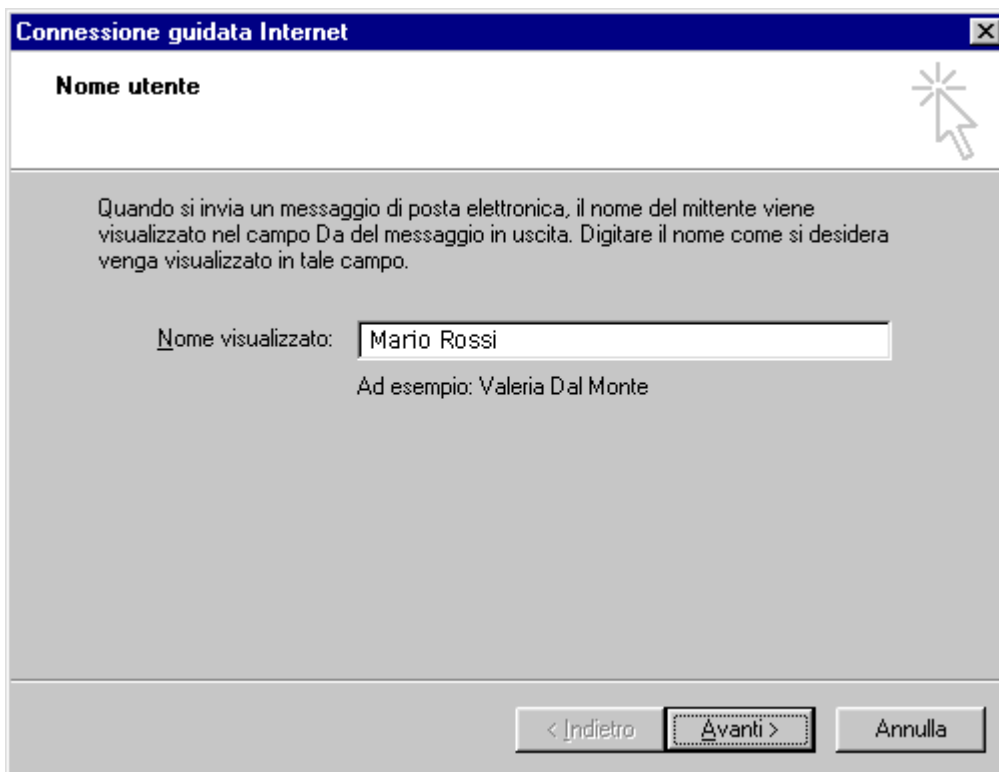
Connessione guidata Internet

Nome utente

Quando si invia un messaggio di posta elettronica, il nome del mittente viene visualizzato nel campo Da del messaggio in uscita. Digitare il nome come si desidera venga visualizzato in tale campo.

Nome visualizzato: Mario Rossi

Ad esempio: Valeria Dal Monte

< Indietro | Avanti > | Annulla